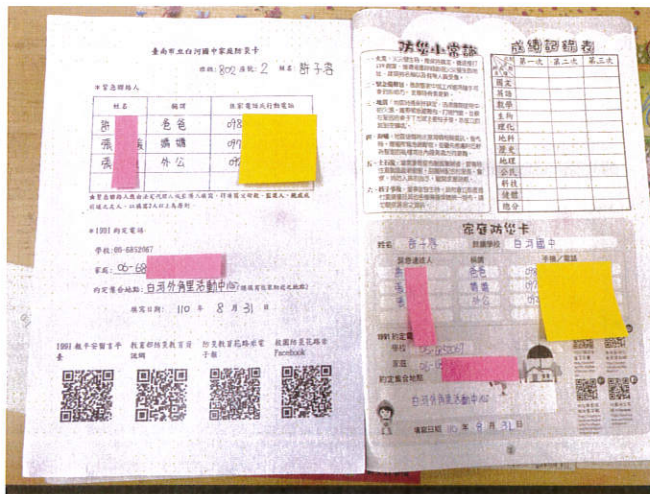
臺南市立白河國中家庭防災卡

班級：802 座號：2 姓名：許子恩

緊急聯絡人

| 姓名 | 稱謂 | 住家電話或行動電話 |
|---|---|---|
| 許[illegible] | 爸爸 | 09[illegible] |
| 張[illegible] | 媽媽 | 09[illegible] |
| 張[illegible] | 外公 | 09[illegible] |

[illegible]

※1991 約定電話

學校：06-6852067

家庭：06-68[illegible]

約定會合地點：白河外角里活動中心

填寫日期：110 年 8 月 31 日

1991 報平安留言平臺

教育部防災教育資訊網

防災教育花路米電子報

教育部防災花路米 Facebook

防災小常識

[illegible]

成績記錄表

| | 第一次 | 第二次 | 第三次 |
|---|---|---|---|
| 國文 | | | |
| 英語 | | | |
| 數學 | | | |
| 生物 | | | |
| 理化 | | | |
| 地科 | | | |
| 歷史 | | | |
| 地理 | | | |
| 公民 | | | |
| 科技 | | | |
| 健康 | | | |
| 總分 | | | |

家庭防災卡

姓名 許子恩 就讀學校 白河國中

| 緊急連絡人 | 稱謂 | 手機/電話 |
|---|---|---|
| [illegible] | 爸爸 | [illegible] |
| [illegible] | 媽媽 | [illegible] |
| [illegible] | 外公 | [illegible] |

1991 約定電話

學校 06-6852067

家庭 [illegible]

約定會合地點

白河外角里活動中心

填寫日期 110 年 8 月 31 日